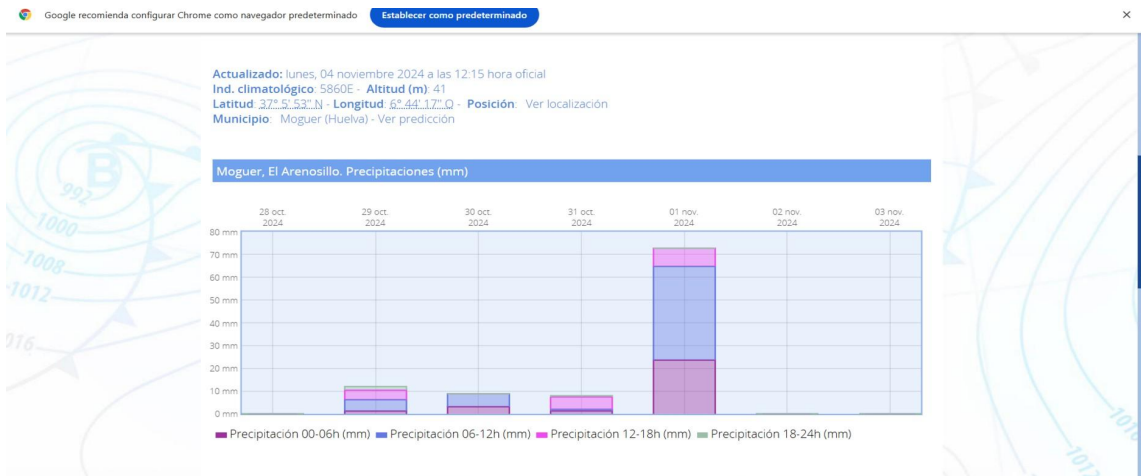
Google recomienda configurar Chrome como navegador predeterminado Establecer como predeterminado ×

Actualizado: lunes, 04 noviembre 2024 a las 12:15 hora oficial
Ind. climatológico: 5860E - Altitud (m): 41
Latitud: 37° 5' 53" N - Longitud: 6° 44' 17" O - Posición: Ver localización
Municipio: Moguer (Huelva) - Ver predicción

Moguer, El Arenosillo. Precipitaciones (mm)

28 oct. 2024
29 oct. 2024
30 oct. 2024
31 oct. 2024
01 nov. 2024
02 nov. 2024
03 nov. 2024

80 mm
70 mm
60 mm
50 mm
40 mm
30 mm
20 mm
10 mm
0 mm

Precipitación 00-06h (mm) Precipitación 06-12h (mm) Precipitación 12-18h (mm) Precipitación 18-24h (mm)

992
1000
1008
1012
1016
B
1012